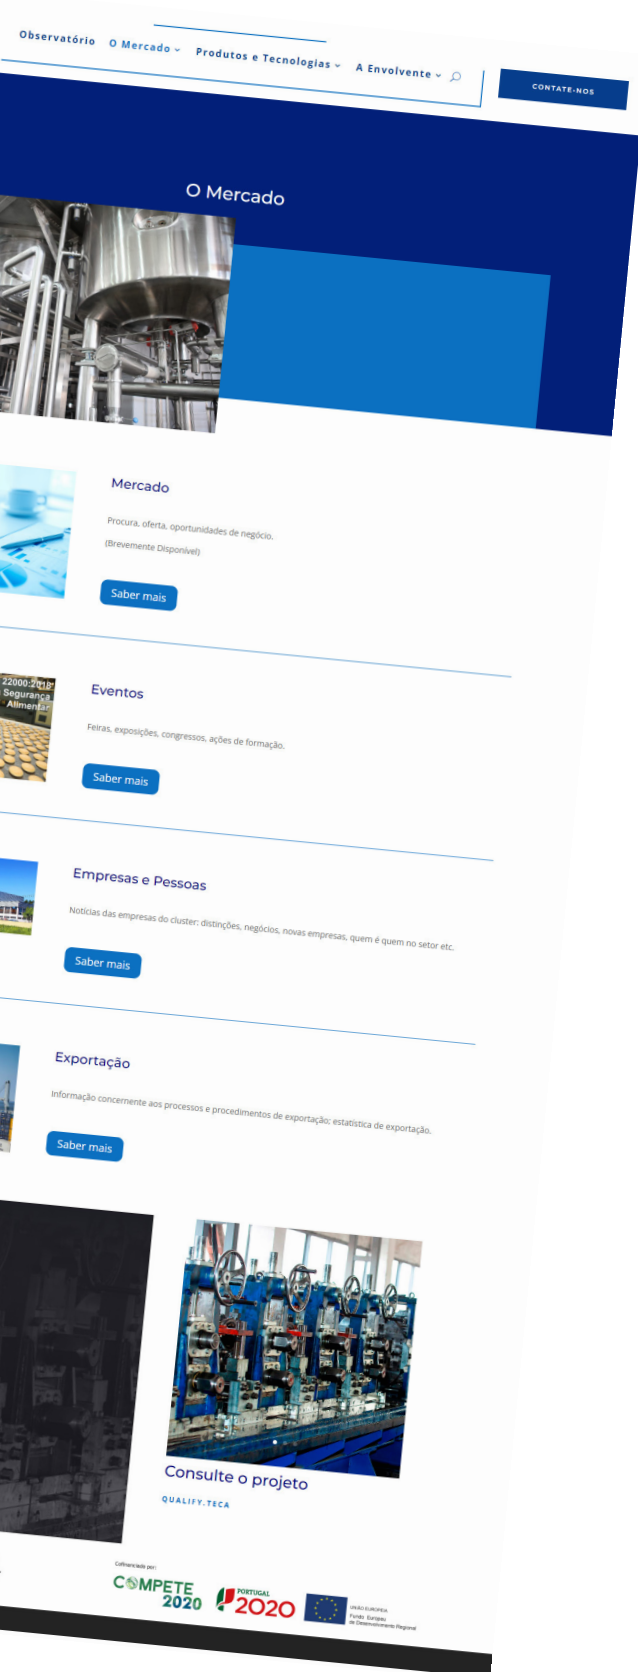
Observatório O Mercado Produtos e Tecnologias A Envolvente

CONTATE-NOS

O Mercado

Mercado

Procura, oferta, oportunidades de negócio.

(Brevemente Disponível)

Saber mais

22000:2018 Segurança Alimentar

Eventos

Feiras, exposições, congressos, ações de formação.

Saber mais

Empresas e Pessoas

Notícias das empresas do cluster: distinções, negócios, novas empresas, quem é quem no setor etc.

Saber mais

Exportação

Informação concernente aos processos e procedimentos de exportação; estatística de exportação.

Saber mais

Consulte o projeto

QUALIFY.TECA

Cofinanciado por:

COMPETE 2020

PORTUGAL 2020

UNIÃO EUROPEIA
Fundo Europeu de Desenvolvimento Regional